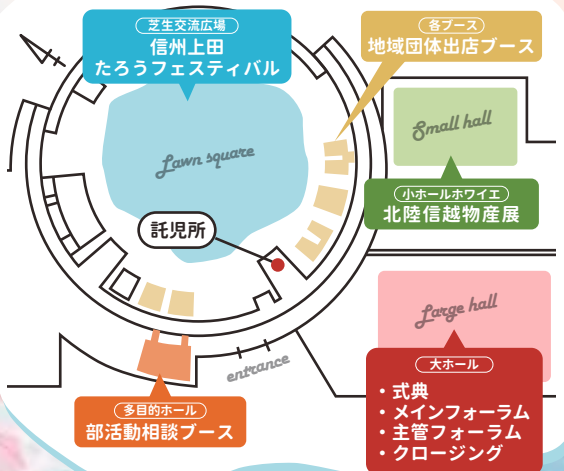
芝生交流広場
信州上田
たろうフェスティバル

各ブース
地域団体出店ブース

Small hall

Lawn square

小ホールホワイエ
北陸信越物産展

託児所

Large hall

entrance

多目的ホール
部活動相談ブース

大ホール
・式典
・メインフォーラム
・主管フォーラム
・クロージング